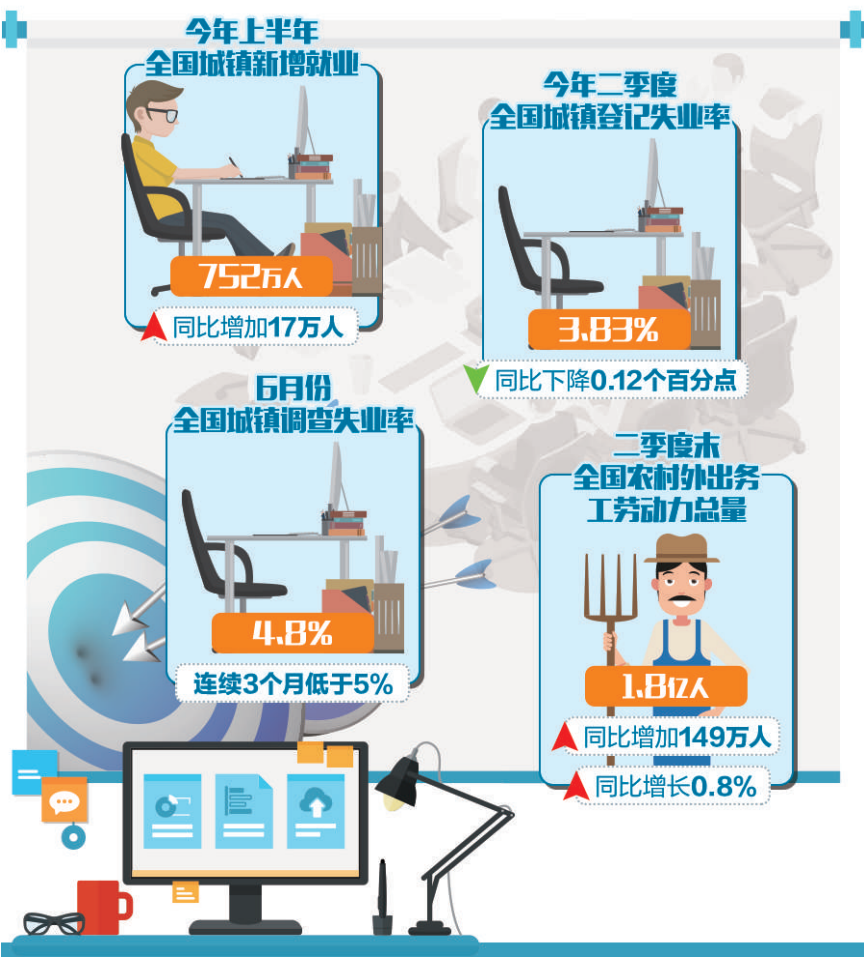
今年上半年
全国城镇新增就业

752万人

同比增加17万人

今年二季度
全国城镇登记失业率

3.83%

同比下降0.12个百分点

6月份
全国城镇调查失业率

4.8%

连续3个月低于5%

二季度末
全国农村外出务
工劳动力总量

1.8亿人

同比增加149万人

同比增长0.8%